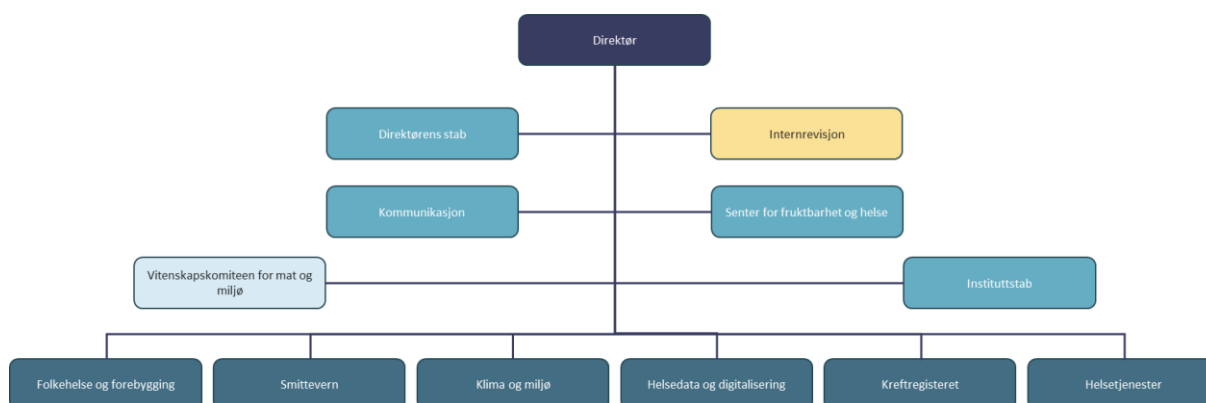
Direktør

Direktørens stab

Internrevisjon

Kommunikasjon

Senter for fruktbarhet og helse

Vitenskapskomiteen for mat og miljø

Instituttstab

Folkehelse og forebygging

Smittevern

Klima og miljø

Helsedata og digitalisering

Kreftregisteret

Helsetjenester